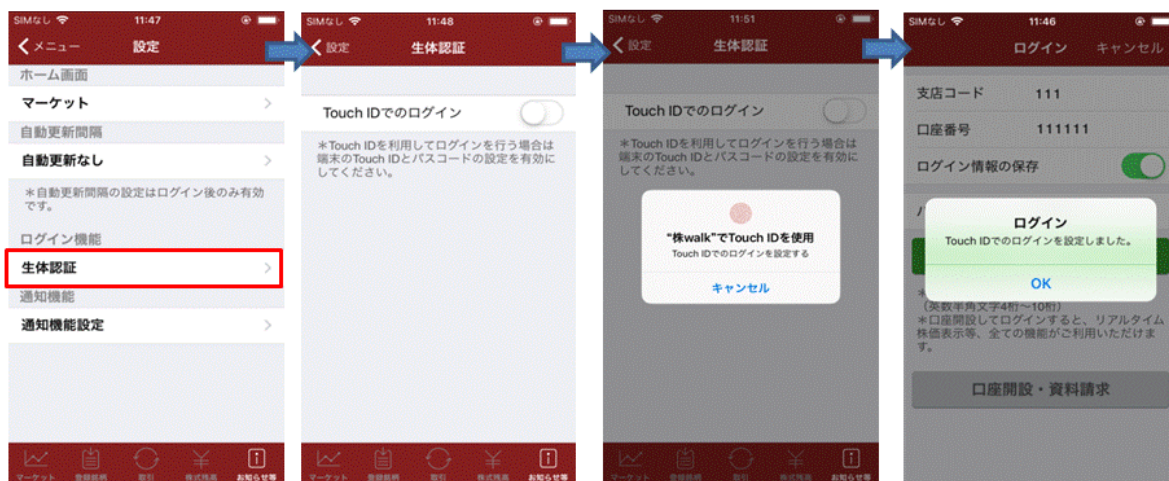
SIMなし 11:47
〈メニュー 設定
ホーム画面
マーケット
自動更新間隔
自動更新なし
＊自動更新間隔の設定はログイン後のみ有効です。
ログイン機能
生体認証
通知機能
通知機能設定
マーケット 登録銘柄 取引 株式残高 お知らせ等

SIMなし 11:48
〈設定 生体認証
Touch IDでのログイン
＊Touch IDを利用してログインを行う場合は端末のTouch IDとパスコードの設定を有効にしてください。
マーケット 登録銘柄 取引 株式残高 お知らせ等

SIMなし 11:51
〈設定 生体認証
Touch IDでのログイン
＊Touch IDを利用してログインを行う場合は端末のTouch IDとパスコードの設定を有効にしてください。
"株walk"でTouch IDを使用
Touch IDでのログインを設定する
キャンセル

SIMなし 11:46
ログイン キャンセル
支店コード 111
口座番号 111111
ログイン情報の保存
ログイン
Touch IDでのログインを設定しました。
OK
(英数半角文字4桁～10桁)
＊口座開設してログインすると、リアルタイム株価表示等、全ての機能がご利用いただけます。
口座開設・資料請求